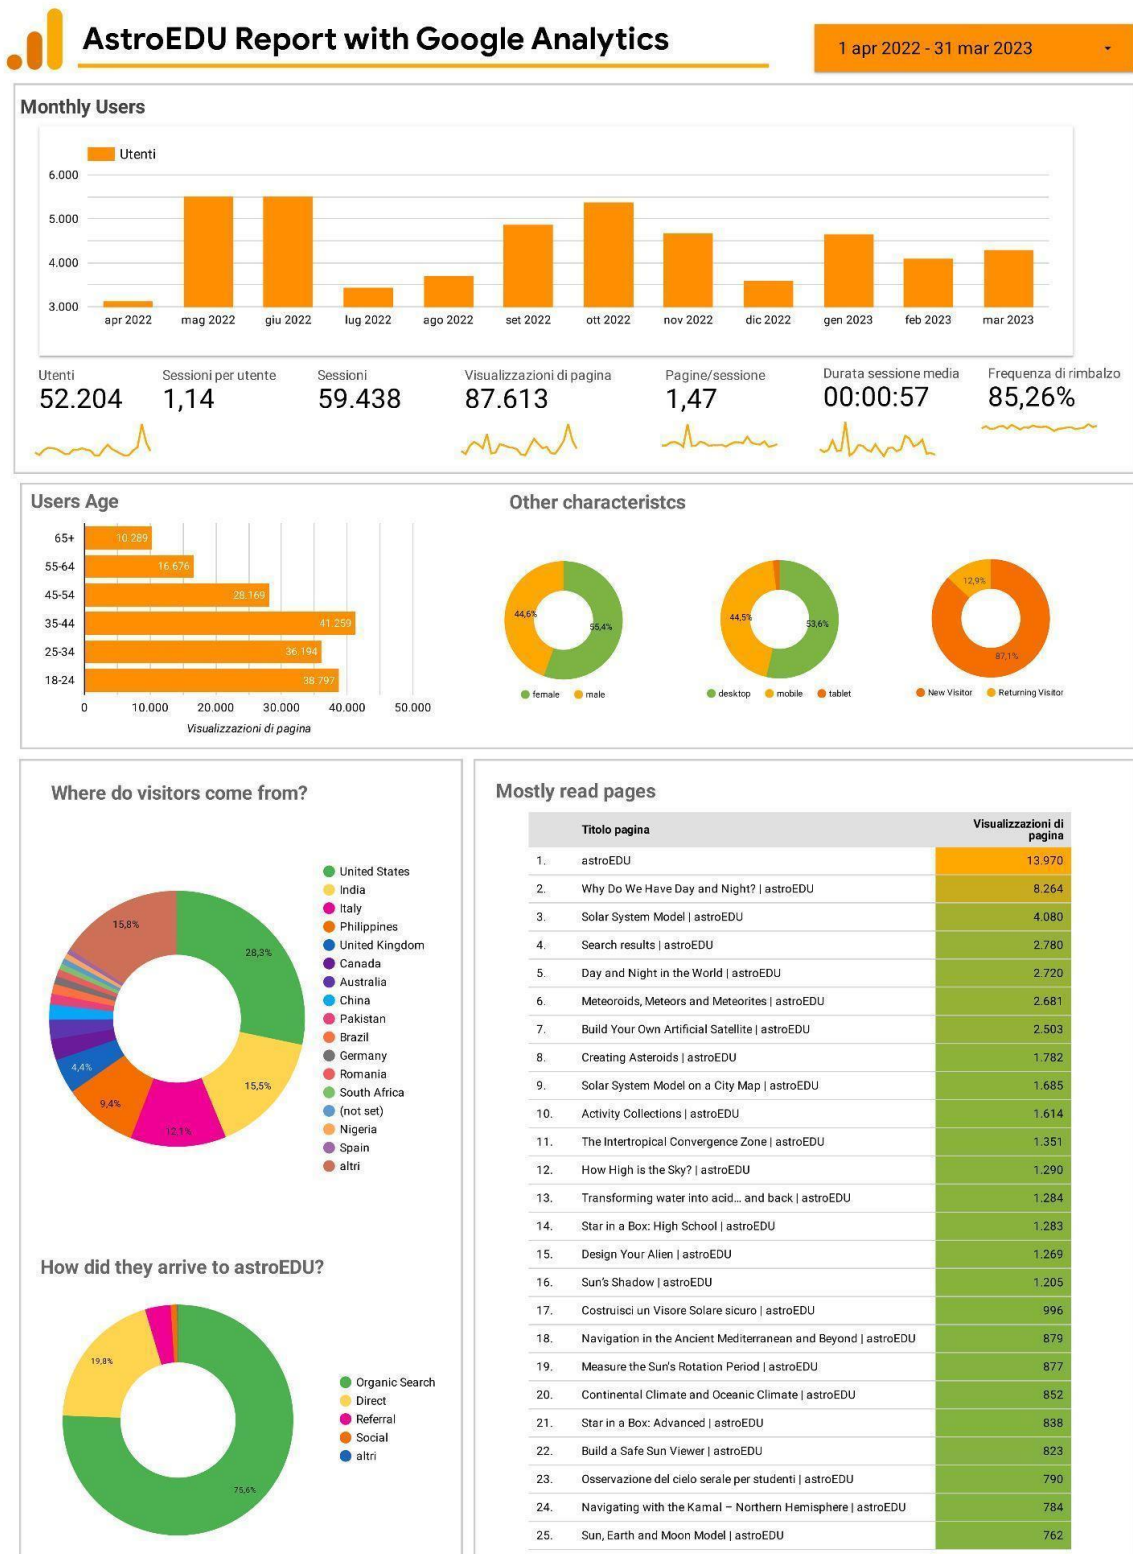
AstroEDU Report with Google Analytics

1 apr 2022 - 31 mar 2023

Monthly Users

Utenti

6.000
5.000
4.000
3.000

apr 2022 mag 2022 giu 2022 lug 2022 ago 2022 set 2022 ott 2022 nov 2022 dic 2022 gen 2023 feb 2023 mar 2023

Utenti
52.204

Sessioni per utente
1,14

Sessioni
59.438

Visualizzazioni di pagina
87.613

Pagine/sessione
1,47

Durata sessione media
00:00:57

Frequenza di rimbalzo
85,26%

Users Age

65+ 10.289
55-64 16.676
45-54 28.169
35-44 41.259
25-34 36.194
18-24 38.797

0 10.000 20.000 30.000 40.000 50.000
Visualizzazioni di pagina

Other characteristcs

44,6% 55,4%
female male

44,5% 53,6%
desktop mobile tablet

12,9% 87,1%
New Visitor Returning Visitor

Where do visitors come from?

15,8% 28,3% 15,5% 12,1% 9,4% 4,4%

United States
India
Italy
Philippines
United Kingdom
Canada
Australia
China
Pakistan
Brazil
Germany
Romania
South Africa
(not set)
Nigeria
Spain
altri

How did they arrive to astroEDU?

19,8% 75,6%

Organic Search
Direct
Referral
Social
altri

Mostly read pages

| | Titolo pagina | Visualizzazioni di pagina |
|---|---|---|
| 1. | astroEDU | 13.970 |
| 2. | Why Do We Have Day and Night? \| astroEDU | 8.264 |
| 3. | Solar System Model \| astroEDU | 4.080 |
| 4. | Search results \| astroEDU | 2.780 |
| 5. | Day and Night in the World \| astroEDU | 2.720 |
| 6. | Meteoroids, Meteors and Meteorites \| astroEDU | 2.681 |
| 7. | Build Your Own Artificial Satellite \| astroEDU | 2.503 |
| 8. | Creating Asteroids \| astroEDU | 1.782 |
| 9. | Solar System Model on a City Map \| astroEDU | 1.685 |
| 10. | Activity Collections \| astroEDU | 1.614 |
| 11. | The Intertropical Convergence Zone \| astroEDU | 1.351 |
| 12. | How High is the Sky? \| astroEDU | 1.290 |
| 13. | Transforming water into acid... and back \| astroEDU | 1.284 |
| 14. | Star in a Box: High School \| astroEDU | 1.283 |
| 15. | Design Your Alien \| astroEDU | 1.269 |
| 16. | Sun's Shadow \| astroEDU | 1.205 |
| 17. | Costruisci un Visore Solare sicuro \| astroEDU | 996 |
| 18. | Navigation in the Ancient Mediterranean and Beyond \| astroEDU | 879 |
| 19. | Measure the Sun's Rotation Period \| astroEDU | 877 |
| 20. | Continental Climate and Oceanic Climate \| astroEDU | 852 |
| 21. | Star in a Box: Advanced \| astroEDU | 838 |
| 22. | Build a Safe Sun Viewer \| astroEDU | 823 |
| 23. | Osservazione del cielo serale per studenti \| astroEDU | 790 |
| 24. | Navigating with the Kamal – Northern Hemisphere \| astroEDU | 784 |
| 25. | Sun, Earth and Moon Model \| astroEDU | 762 |